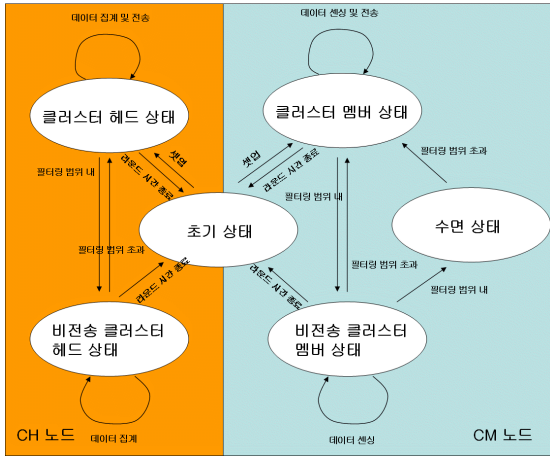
데이터 집계 및 전송

클러스터 헤드 상태

필터링 범위 내

라운드 시간 종료

셋업

필터링 범위 초과

초기 상태

라운드 시간 종료

비전송 클러스터 헤드 상태

데이터 집계

CH 노드

데이터 센싱 및 전송

클러스터 멤버 상태

셋업

라운드 시간 종료

필터링 범위 초과

필터링 범위 내

수면 상태

필터링 범위 초과

라운드 시간 종료

필터링 범위 내

비전송 클러스터 멤버 상태

데이터 센싱

CM 노드